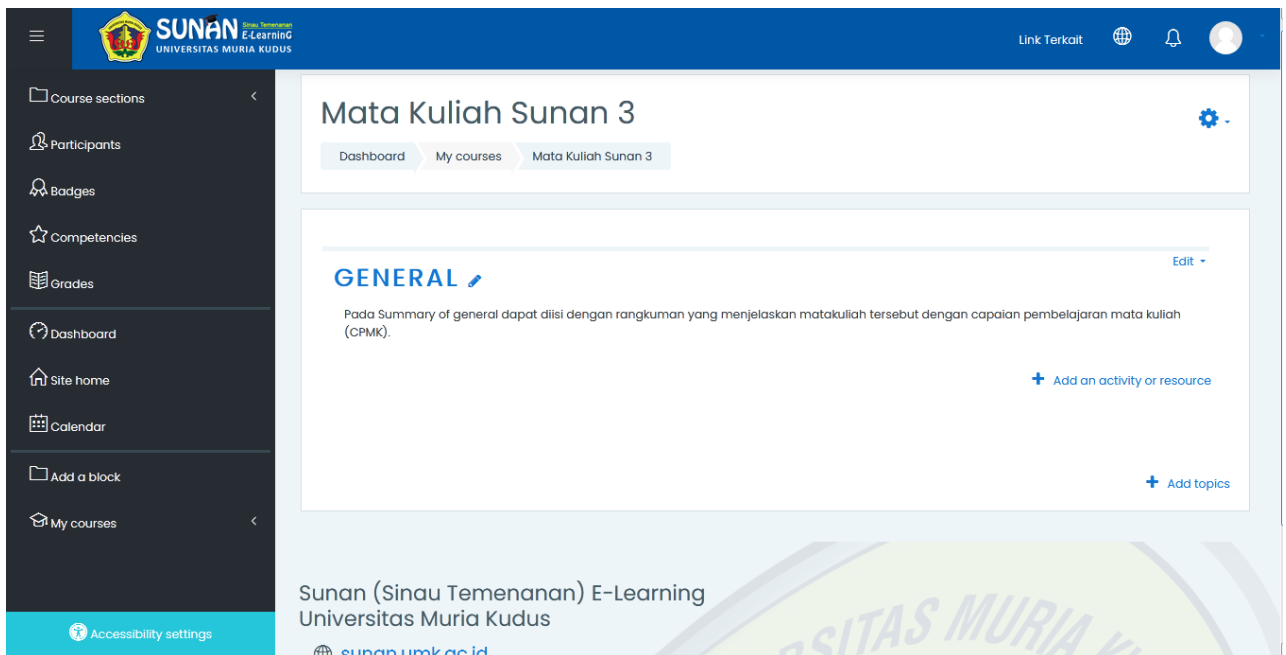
SUNAN Sinau Temenanan E-LearninG
UNIVERSITAS MURIA KUDUS

Link Terkait

Course sections
Participants
Badges
Competencies
Grades
Dashboard
Site home
Calendar
Add a block
My courses

Accessibility settings

Mata Kuliah Sunan 3

Dashboard | My courses | Mata Kuliah Sunan 3

GENERAL

Edit

Pada Summary of general dapat diisi dengan rangkuman yang menjelaskan matakuliah tersebut dengan capaian pembelajaran mata kuliah (CPMK).

+ Add an activity or resource

+ Add topics

Sunan (Sinau Temenanan) E-Learning
Universitas Muria Kudus

sunan.umk.ac.id

SITAS MURIA